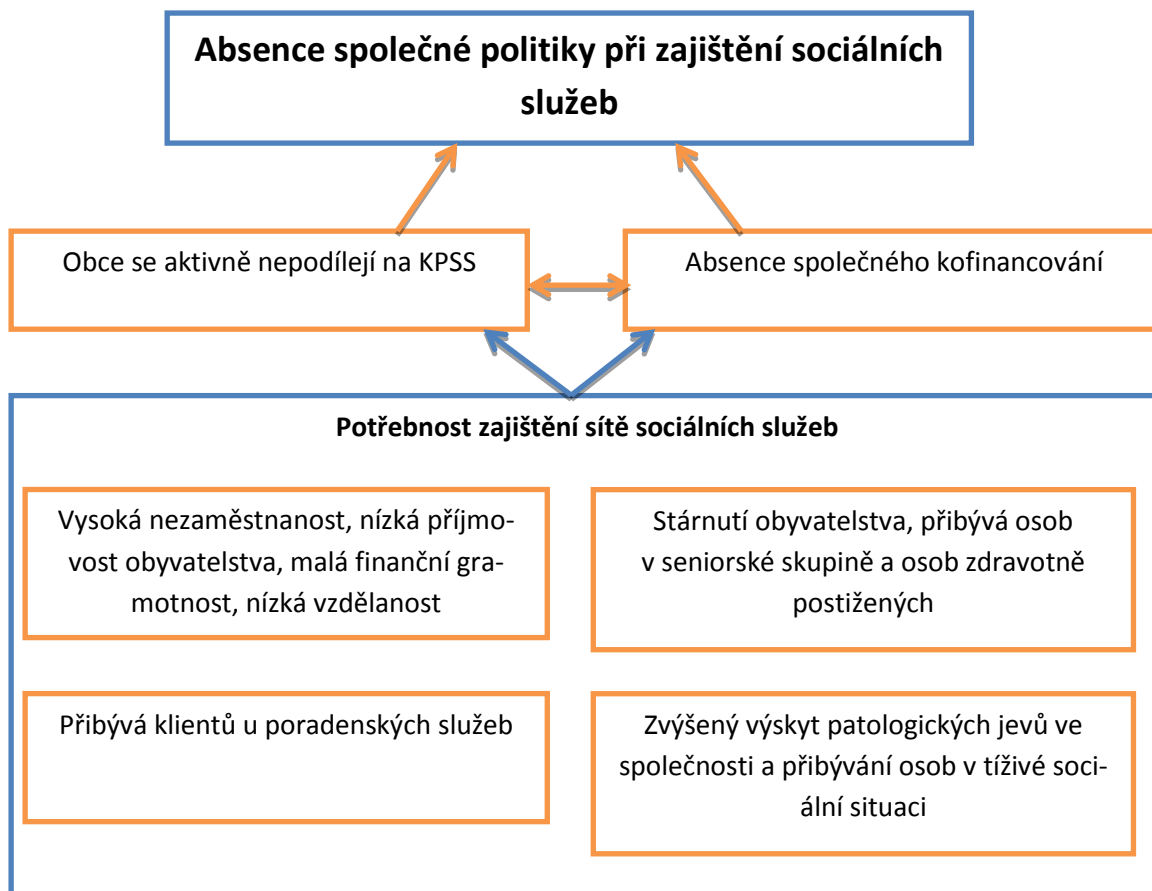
Absence společné politiky při zajištění sociálních služeb

Obce se aktivně nepodílejí na KPSS

Absence společného kofinancování

Potřebnost zajištění sítě sociálních služeb

Vysoká nezaměstnanost, nízká příjmovost obyvatelstva, malá finanční gramotnost, nízká vzdělanost

Stárnutí obyvatelstva, přibývá osob v seniorské skupině a osob zdravotně postižených

Přibývá klientů u poradenských služeb

Zvýšený výskyt patologických jevů ve společnosti a přibývání osob v tíživé sociální situaci